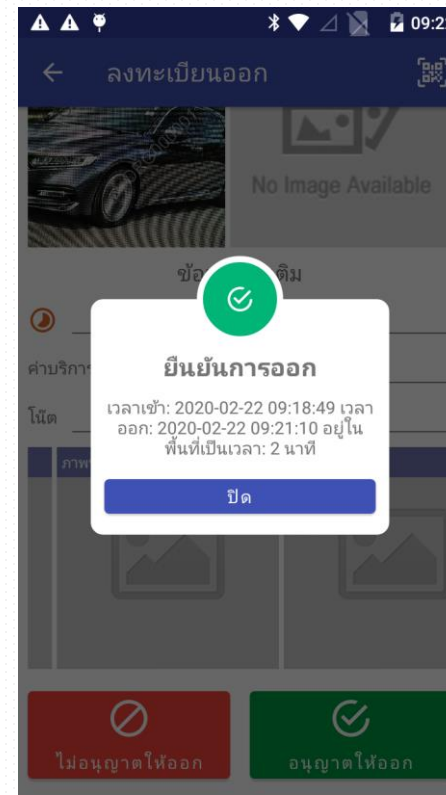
09:2

ลงทะเบียนออก

No Image Available

ข้อ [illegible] ติม

ค่าบริกา

โน๊ต

ภาพ

ยืนยันการออก

เวลาเข้า: 2020-02-22 09:18:49 เวลาออก: 2020-02-22 09:21:10 อยู่ในพื้นที่เป็นเวลา: 2 นาที

ปิด

ไม่อนุญาตให้ออก

อนุญาตให้ออก